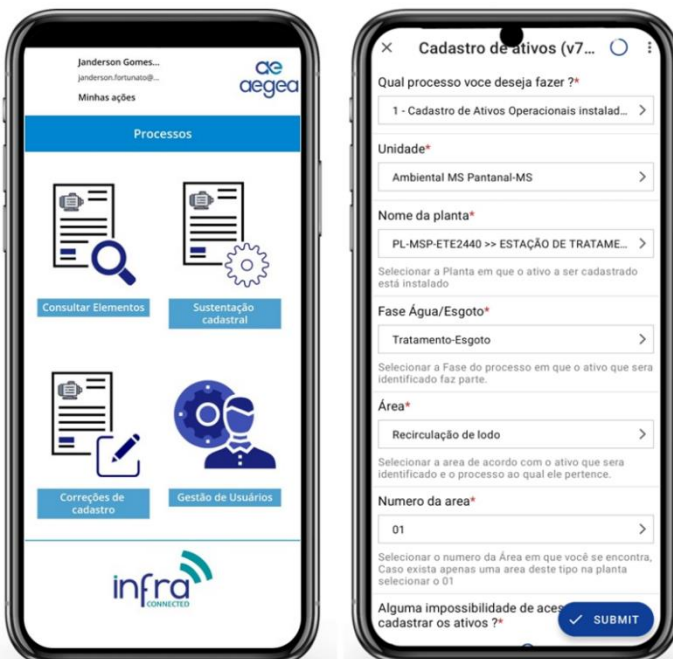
Janderson Gomes...
janderson.fortunato@...
Minhas ações

ae
aegea

Processos

Consultar Elementos

Sustentação cadastral

Correções de cadastro

Gestão de Usuários

infra
CONNECTED

× Cadastro de ativos (v7...

Qual processo voce deseja fazer ?*

1 - Cadastro de Ativos Operacionais instalad...

Unidade*

Ambiental MS Pantanal-MS

Nome da planta*

PL-MSP-ETE2440 >> ESTAÇÃO DE TRATAME...

Selecionar a Planta em que o ativo a ser cadastrado está instalado

Fase Água/Esgoto*

Tratamento-Esgoto

Selecionar a Fase do processo em que o ativo que sera identificado faz parte.

Área*

Recirculação de lodo

Selecionar a area de acordo com o ativo que sera identificado e o processo ao qual ele pertence.

Numero da area*

01

Selecionar o numero da Área em que você se encontra, Caso exista apenas uma area deste tipo na planta selecionar o 01

Alguma impossibilidade de aces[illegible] cadastrar os ativos ?*

SUBMIT